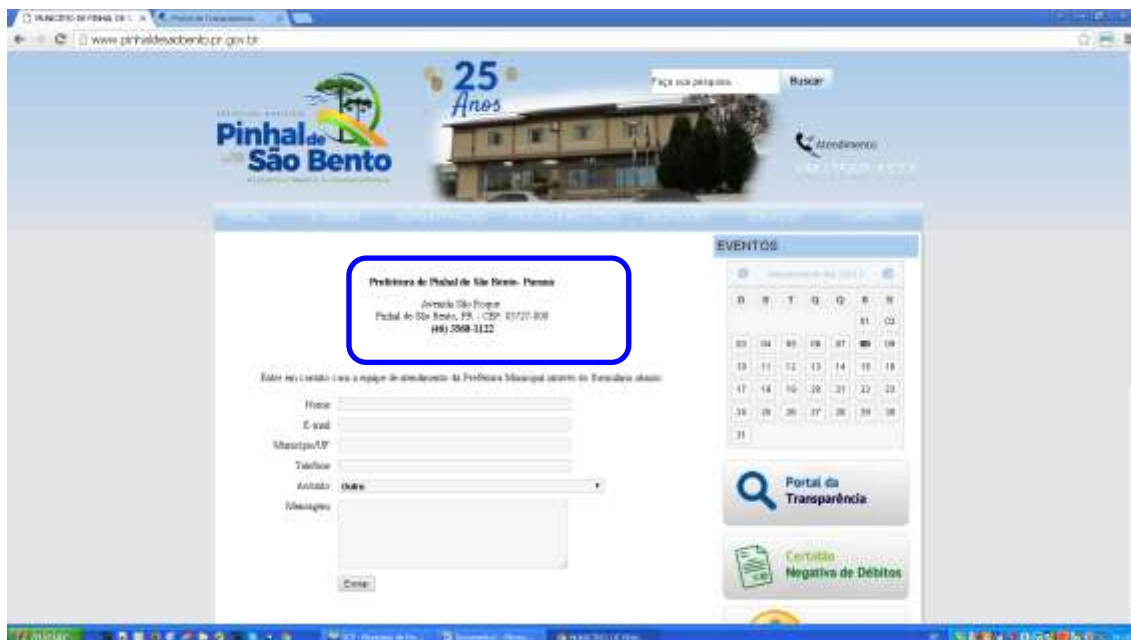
MUNICÍPIO DE PINHAL DE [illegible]
Portal da Transparência

www.pinhaldesaobento.pr.gov.br

Pinhal de São Bento

25 Anos

Faça sua pesquisa
Buscar

Atendimento

EVENTOS

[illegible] 2013

| D | S | T | Q | Q | S | S |
|---|---|---|---|---|---|---|
| | | | | | 01 | 02 |
| 03 | 04 | 05 | 06 | 07 | 08 | 09 |
| 10 | 11 | 12 | 13 | 14 | 15 | 16 |
| 17 | 18 | 19 | 20 | 21 | 22 | 23 |
| 24 | 25 | 26 | 27 | 28 | 29 | 30 |
| 31 | | | | | | |

Prefeitura de Pinhal de São Bento- Parana

Avenida São Roque
Pinhal de São Bento, PR - CEP: 85727-000
(46) 3560-1122

Entre em contato com a equipe de atendimento da Prefeitura Municipal através do formulário abaixo:

Nome
E-mail
Município/UF
Telefone
Assunto Outro
Mensagem

Enviar

Portal da Transparência

Certidão Negativa de Débitos

Iniciar